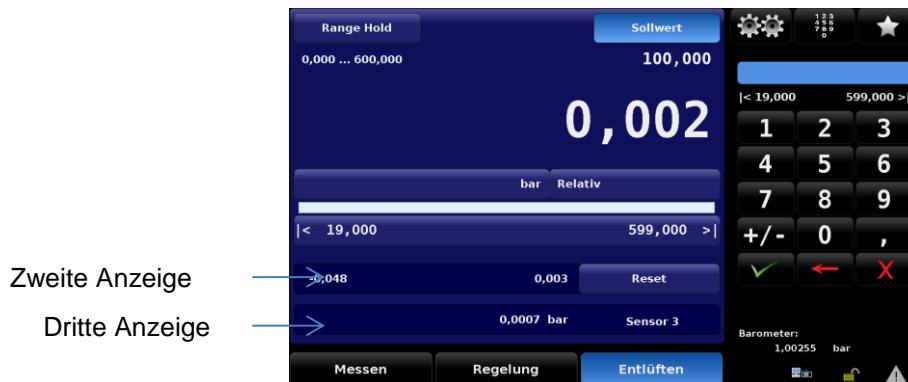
Range Hold

Sollwert

0,000 ... 600,000

100,000

0,002

bar Relativ

|< 19,000

599,000 >|

Zweite Anzeige

0,048

0,003

Reset

Dritte Anzeige

0,0007 bar

Sensor 3

Messen

Regelung

Entlüften

|< 19,000

599,000 >|

1 2 3

4 5 6

7 8 9

+/- 0 ,

X

Barometer:
1,00255 bar